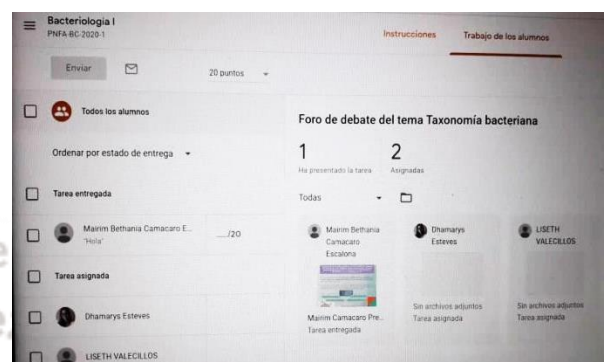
Bacteriologia I
PNFA-BC-2020-1

Instrucciones

Trabajo de los alumnos

Enviar

20 puntos

Todos los alumnos

Ordenar por estado de entrega

Tarea entregada

Mairim Bethania Camacaro E...
"Hola"

__/20

Tarea asignada

Dhamarys Esteves

LISETH VALECILLOS

Foro de debate del tema Taxonomía bacteriana

1
Ha presentado la tarea

2
Asignadas

Todas

Mairim Bethania Camacaro Escalona

Mairim Camacaro Pre...
Tarea entregada

Dhamarys Esteves

Sin archivos adjuntos
Tarea asignada

LISETH VALECILLOS

Sin archivos adjuntos
Tarea asignada